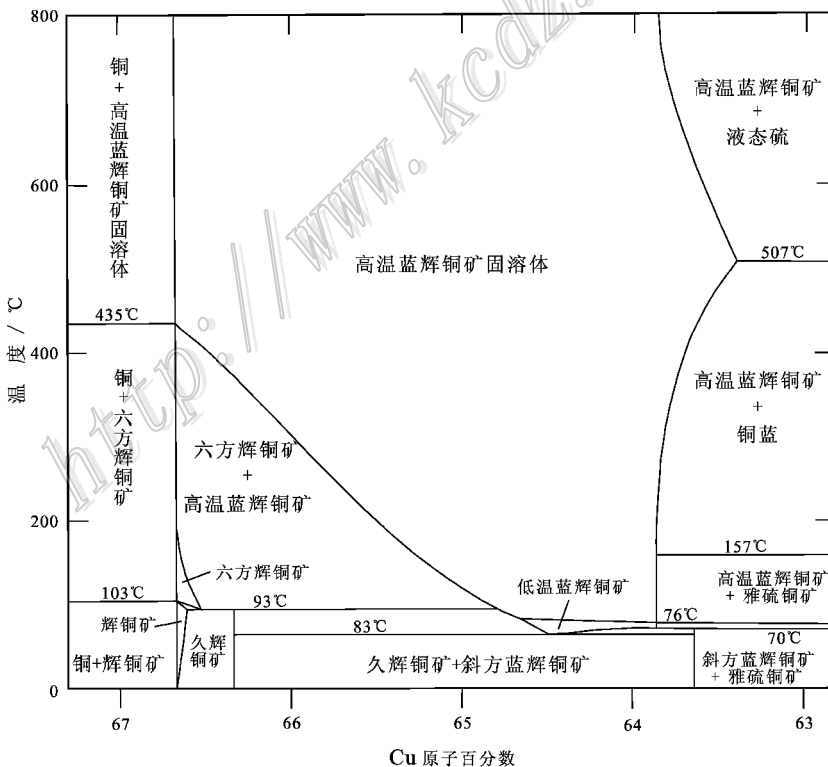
http://www.kcdz.

800

600

400

200

0

温度/℃

铜+高温蓝辉铜矿固溶体

435℃

铜+六方辉铜矿

103℃

辉铜矿

铜+辉铜矿

高温蓝辉铜矿固溶体

六方辉铜矿+高温蓝辉铜矿

六方辉铜矿

93℃

久辉铜矿

83℃

久辉铜矿+斜方蓝辉铜矿

低温蓝辉铜矿

高温蓝辉铜矿+液态硫

507℃

高温蓝辉铜矿+铜蓝

157℃

高温蓝辉铜矿+雅硫铜矿

76℃

70℃

斜方蓝辉铜矿+雅硫铜矿

67

66

65

64

63

Cu 原子百分数